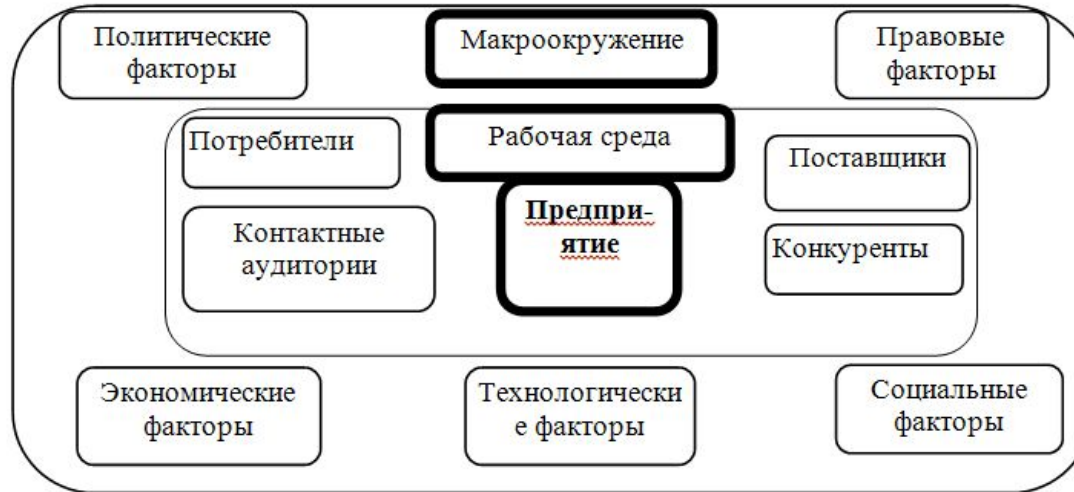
Политические факторы

Макроокружение

Правовые факторы

Потребители

Рабочая среда

Поставщики

Контактные аудитории

Предприятие

Конкуренты

Экономические факторы

Технологические факторы

Социальные факторы